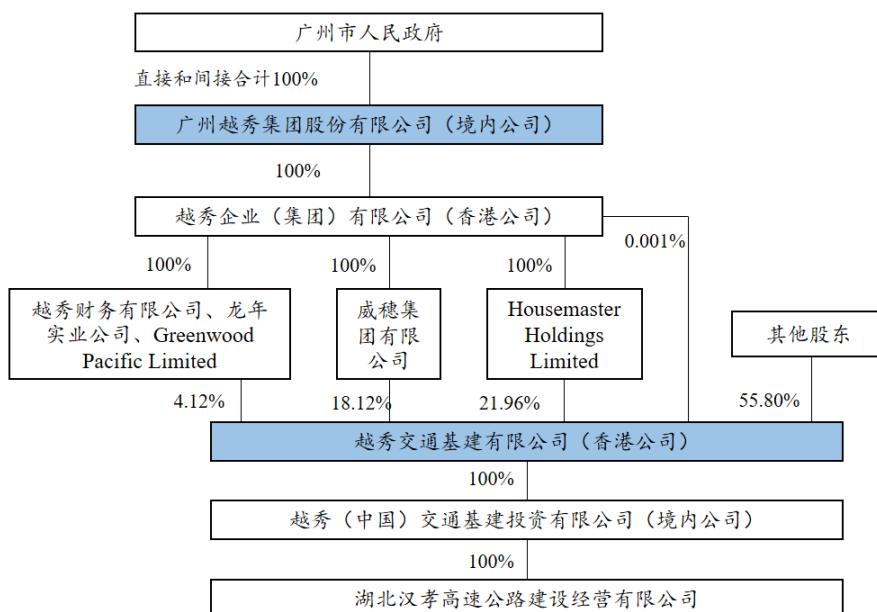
广州市人民政府

直接和间接合计100%

广州越秀集团股份有限公司（境内公司）

100%

越秀企业（集团）有限公司（香港公司）

0.001%

100%

100%

100%

越秀财务有限公司、龙年实业公司、Greenwood Pacific Limited

威穗集团有限公司

Housemaster Holdings Limited

其他股东

4.12%

18.12%

21.96%

55.80%

越秀交通基建有限公司（香港公司）

100%

越秀（中国）交通基建投资有限公司（境内公司）

100%

湖北汉孝高速公路建设经营有限公司